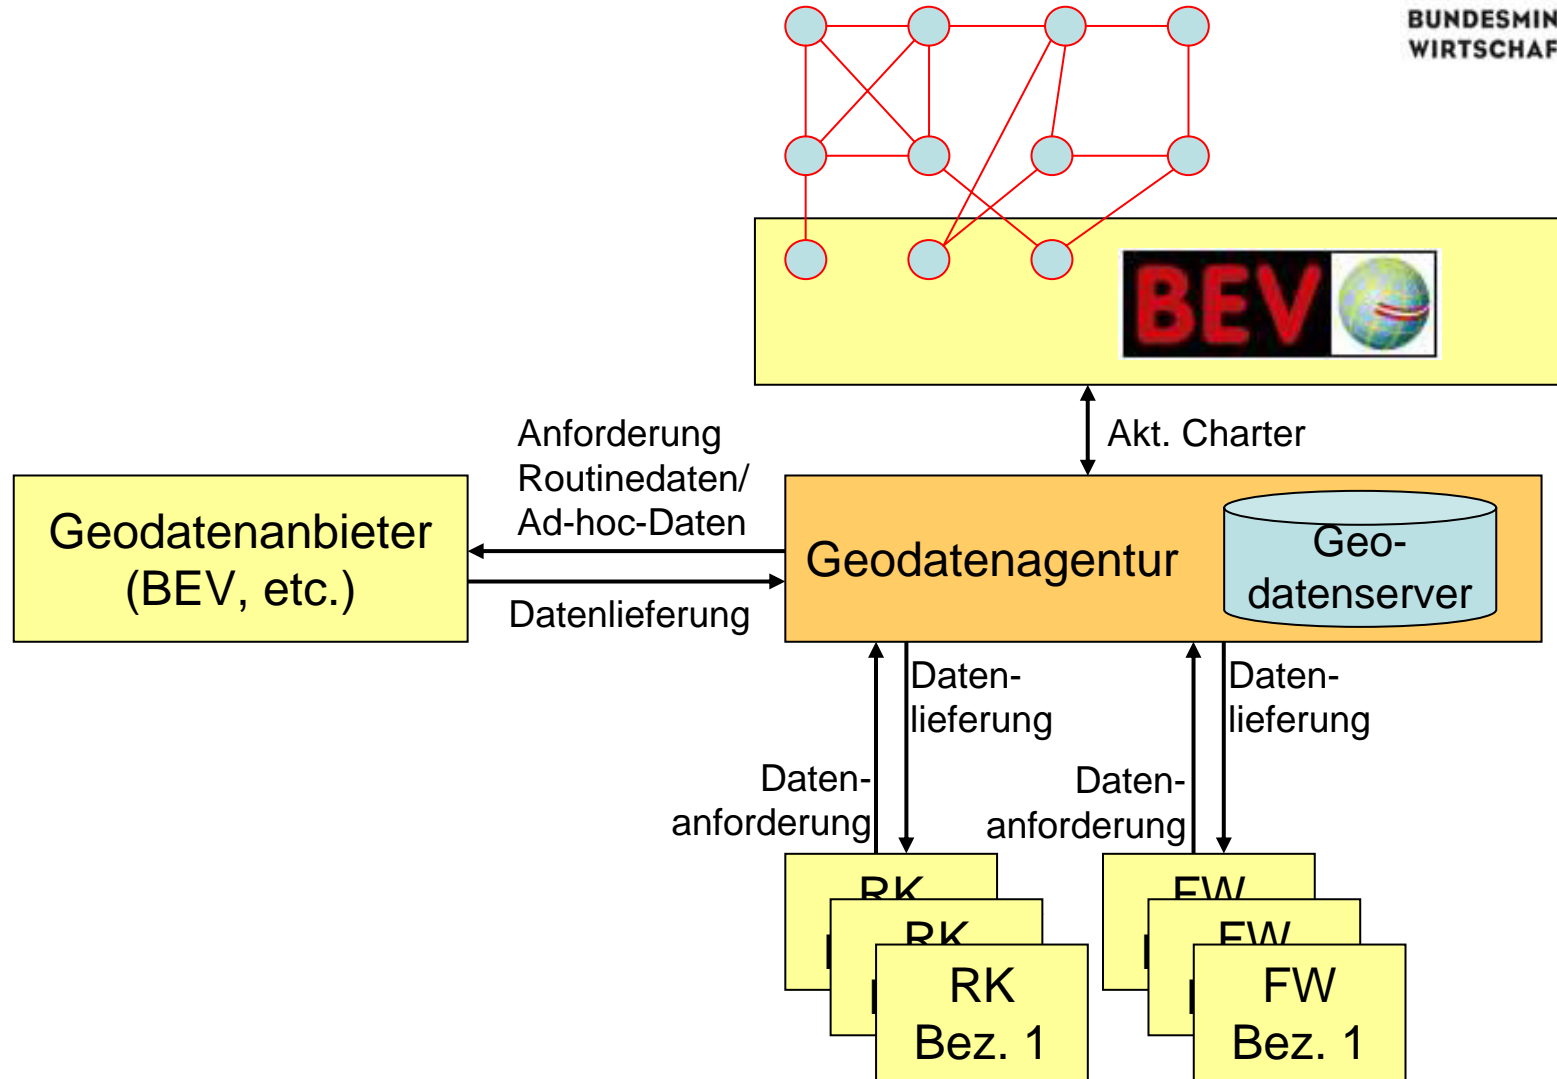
BUNDESMIN
WIRTSCHAF

BEV

Akt. Charter

Anforderung Routinedaten/ Ad-hoc-Daten

Geodatenanbieter (BEV, etc.)

Datenlieferung

Geodatenagentur

Geo-datenserver

Daten-lieferung

Daten-anforderung

Daten-lieferung

Daten-anforderung

RK

RK

RK Bez. 1

FW

FW

FW Bez. 1